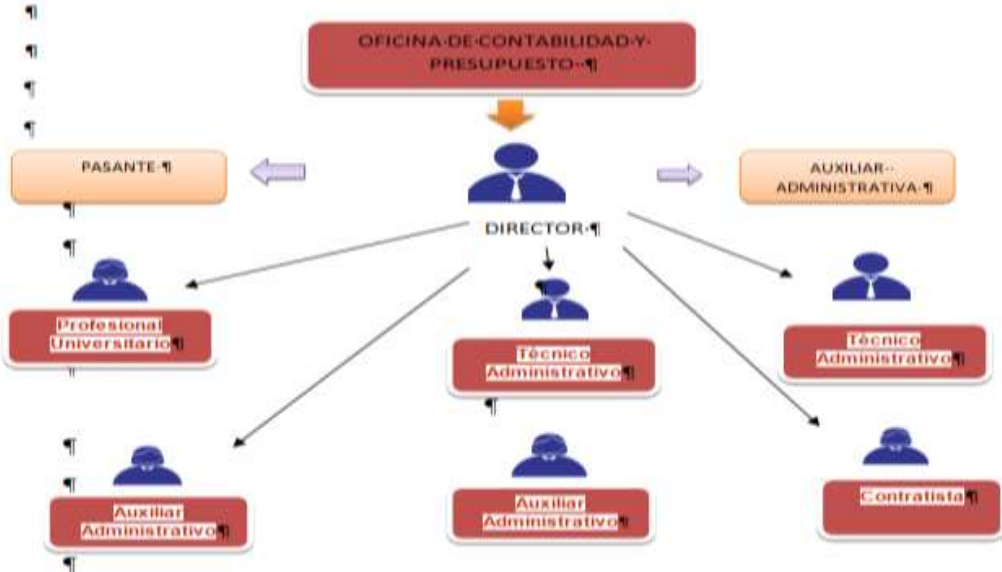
¶

¶

¶

¶

OFICINA·DE·CONTABILIDAD·Y·PRESUPUESTO··¶

PASANTE·¶

AUXILIAR··ADMINISTRATIVA·¶

¶

DIRECTOR·¶

¶

Profesional Universitario¶

¶

Técnico Administrativo¶

Técnico Administrativo¶

¶

¶

¶

Auxiliar Administrativo¶

Auxiliar Administrativo¶

Contratista¶

¶